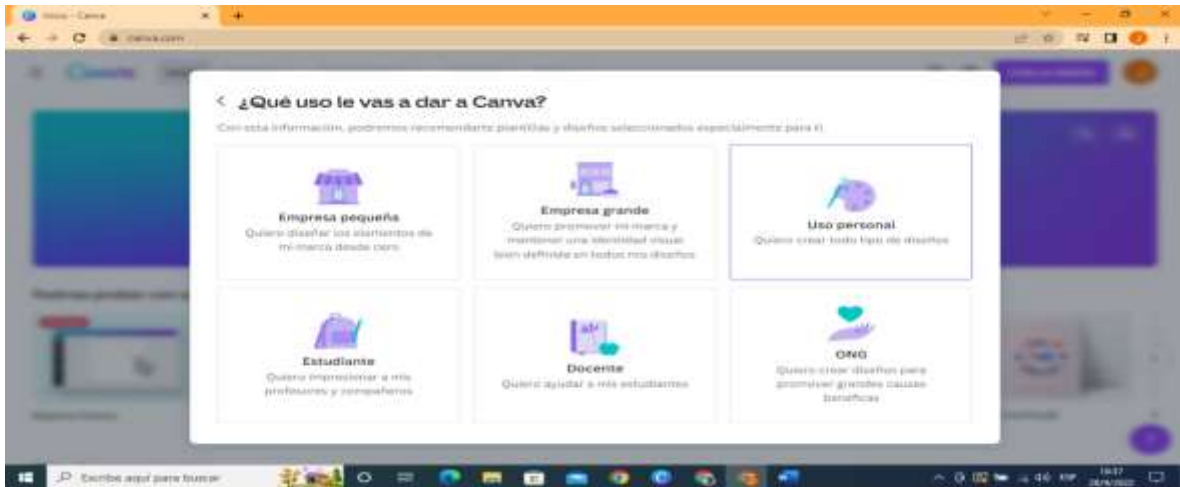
Inicio - Canva

canva.com

¿Qué uso le vas a dar a Canva?

Con esta información, podremos recomendarte plantillas y diseños seleccionados especialmente para ti.

Empresa pequeña
Quiero diseñar los elementos de mi marca desde cero

Empresa grande
Quiero promover mi marca y mantener una identidad visual bien definida en todos mis diseños

Uso personal
Quiero crear todo tipo de diseños

Estudiante
Quiero impresionar a mis profesores y compañeros

Docente
Quiero ayudar a mis estudiantes

ONG
Quiero crear diseños para promover grandes causas benéficas

Escribe aquí para buscar

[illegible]